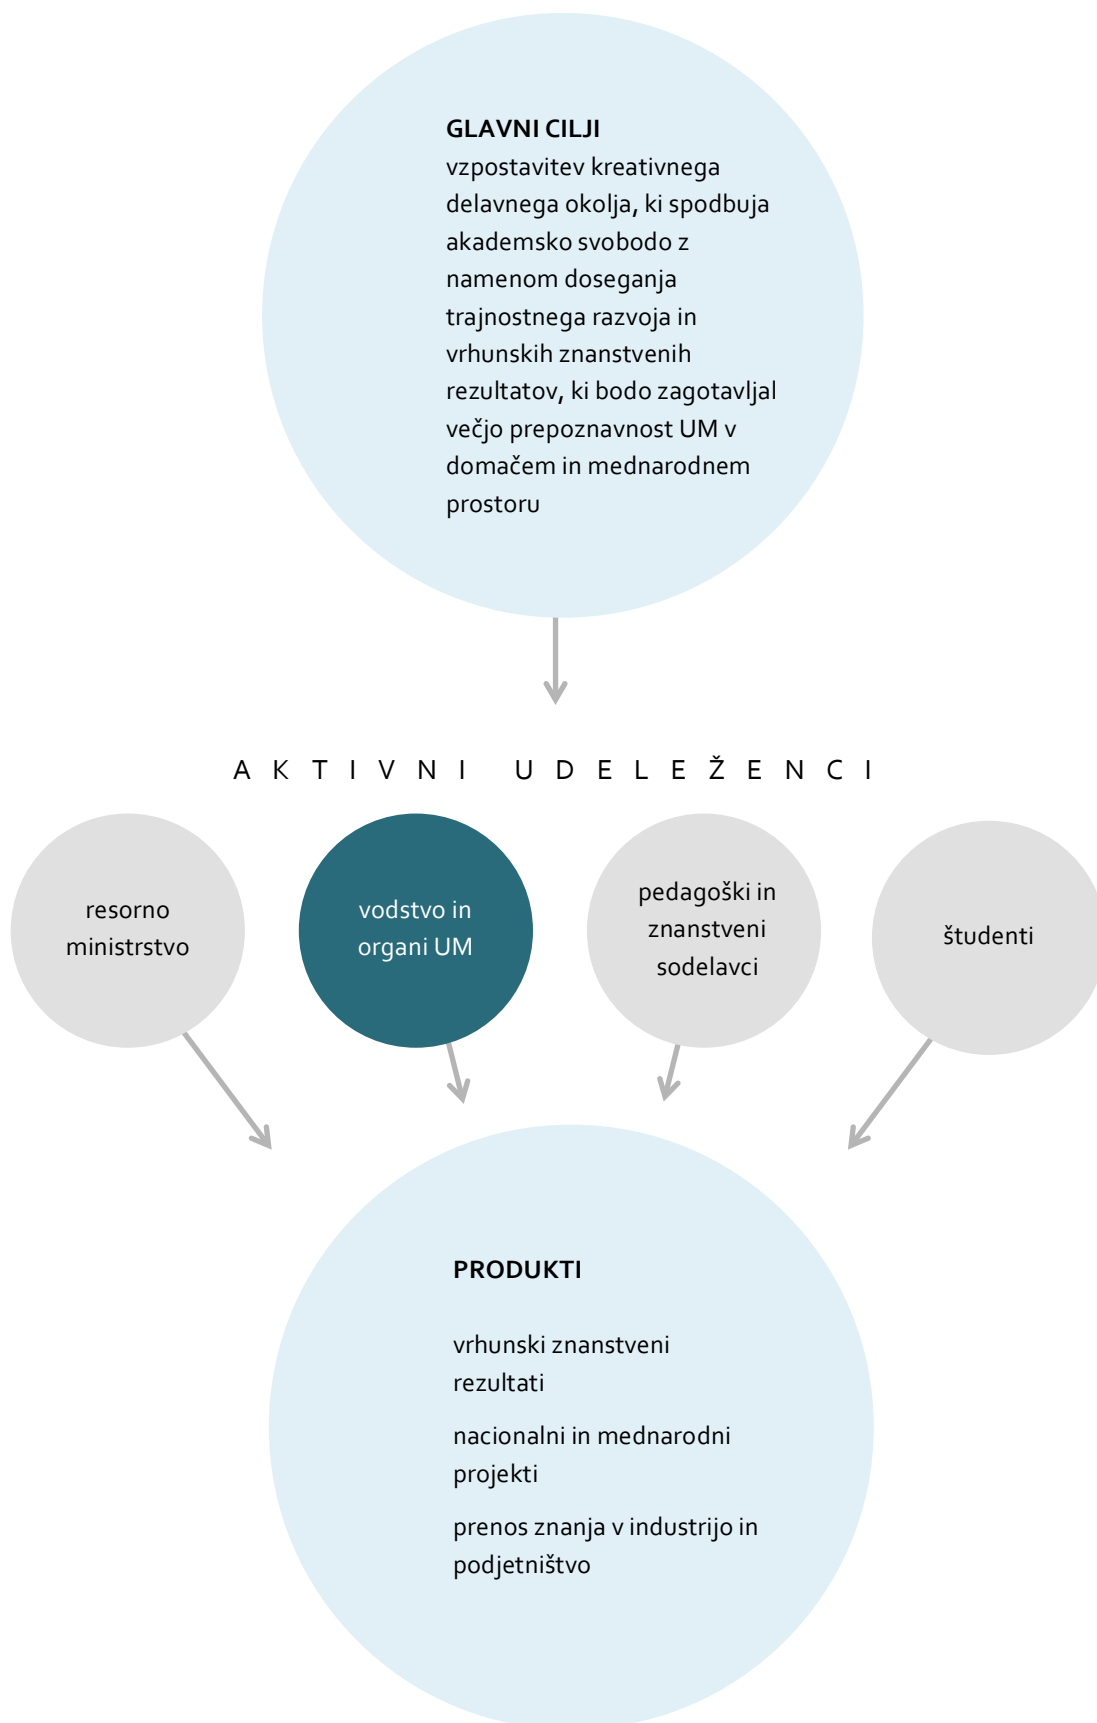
GLAVNI CILJI
vzpostavitev kreativnega delavnega okolja, ki spodbuja akademsko svobodo z namenom doseganja trajnostnega razvoja in vrhunskih znanstvenih rezultatov, ki bodo zagotavljal večjo prepoznavnost UM v domačem in mednarodnem prostoru

A K T I V N I U D E L E Ž E N C I

resorno ministrstvo

vodstvo in organi UM

pedagoški in znanstveni sodelavci

študenti

PRODUKTI

vrhunski znanstveni rezultati

nacionalni in mednarodni projekti

prenos znanja v industrijo in podjetništvo